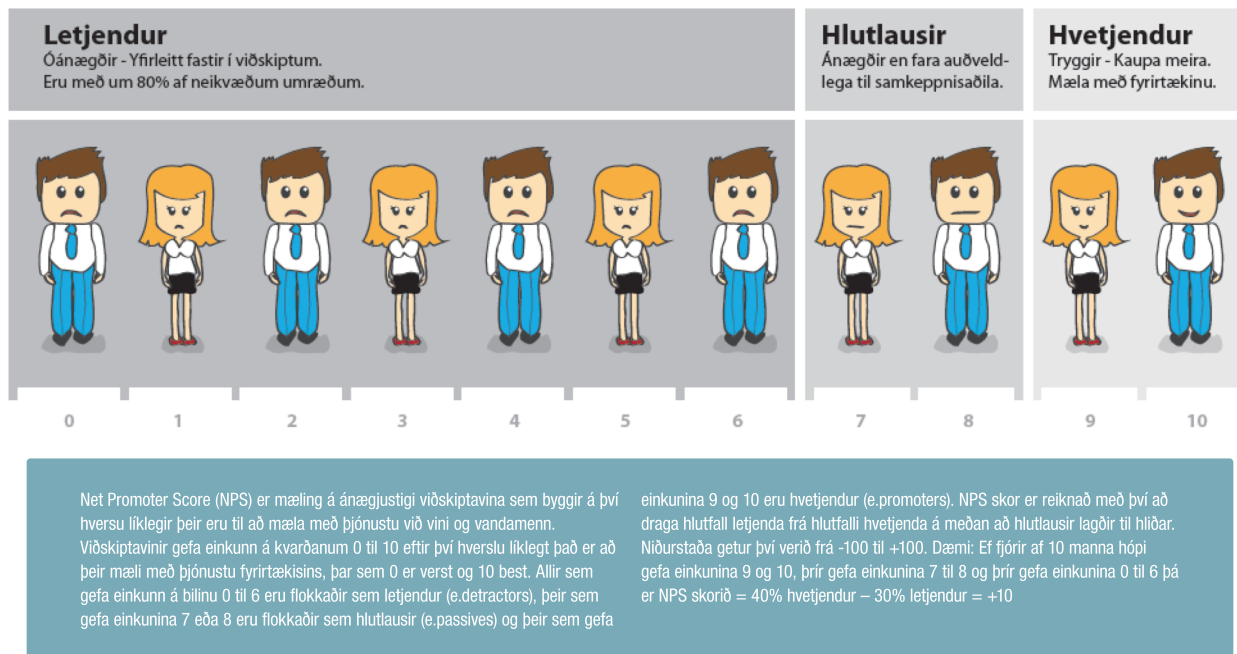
Letjendur
Óánægðir - Yfirleitt fastir í viðskiptum.
Eru með um 80% af neikvæðum umræðum.

Hlutlausir
Ánægðir en fara auðveldlega til samkeppnisaðila.

Hvetjendur
Tryggir - Kaupa meira.
Mæla með fyrirtækinu.

0 1 2 3 4 5 6 7 8 9 10

Net Promoter Score (NPS) er mæling á ánægjustigi viðskiptavina sem byggir á því hversu líklegir þeir eru til að mæla með þjónustu við vini og vandamenn. Viðskiptavinir gefa einkunn á kvarðanum 0 til 10 eftir því hverslu líklegt það er að þeir mæli með þjónustu fyrirtækisins, þar sem 0 er verst og 10 best. Allir sem gefa einkunn á bilinu 0 til 6 eru flokkaðir sem letjendur (e.detractors), þeir sem gefa einkunina 7 eða 8 eru flokkaðir sem hlutlausir (e.passives) og þeir sem gefa einkunina 9 og 10 eru hvetjendur (e.promoters). NPS skor er reiknað með því að draga hlutfall letjenda frá hlutfalli hvetjenda á meðan að hlutlausir lagðir til hliðar. Niðurstaða getur því verið frá -100 til +100. Dæmi: Ef fjórir af 10 manna hópi gefa einkunina 9 og 10, þrír gefa einkunina 7 til 8 og þrír gefa einkunina 0 til 6 þá er NPS skorið = 40% hvetjendur – 30% letjendur = +10